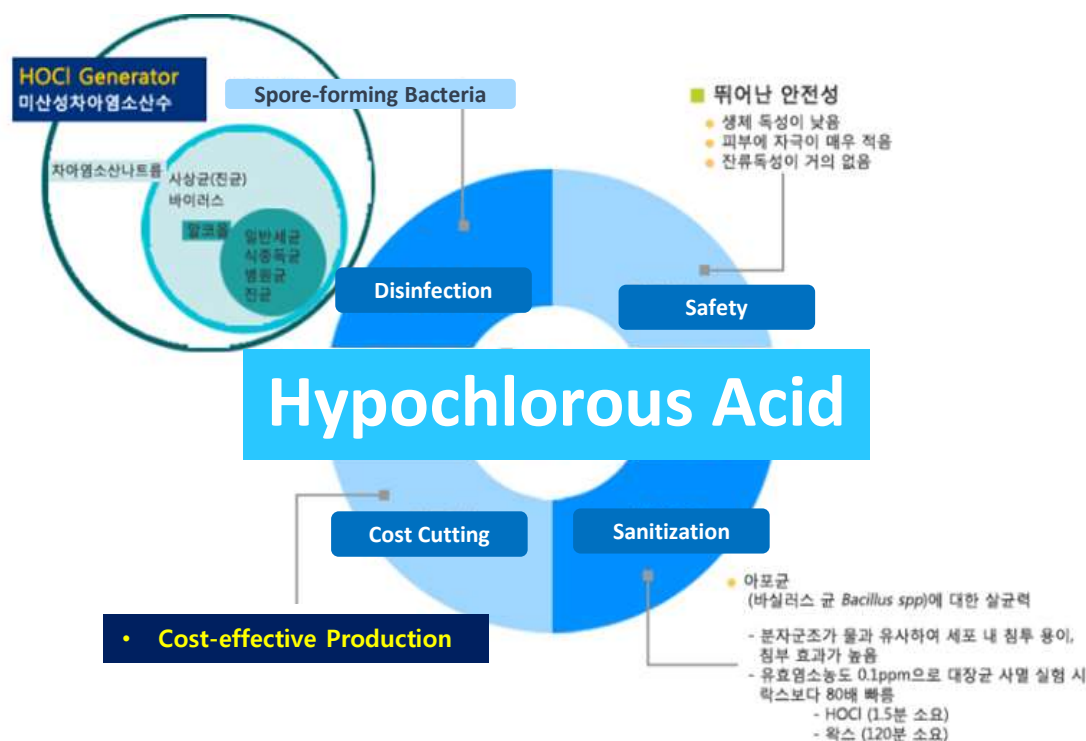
HOCl Generator
미산성차아염소산수

차아염소산나트륨

사상균(진균)
바이러스

알코올

일반세균
식중독균
병원균
진균

Spore-forming Bacteria

뛰어난 안전성
• 생체 독성이 낮음
• 피부에 자극이 매우 적음
• 잔류독성이 거의 없음

Disinfection

Safety

Hypochlorous Acid

Cost Cutting

Sanitization

• Cost-effective Production

• 아포균
(바실러스 균 *Bacillus spp*)에 대한 살균력

- 분자군조가 물과 유사하여 세포 내 침투 용이, 침투 효과가 높음
- 유효염소농도 0.1ppm으로 대장균 사멸 실험 시 락스보다 80배 빠름
- HOCl (1.5분 소요)
- 락스 (120분 소요)